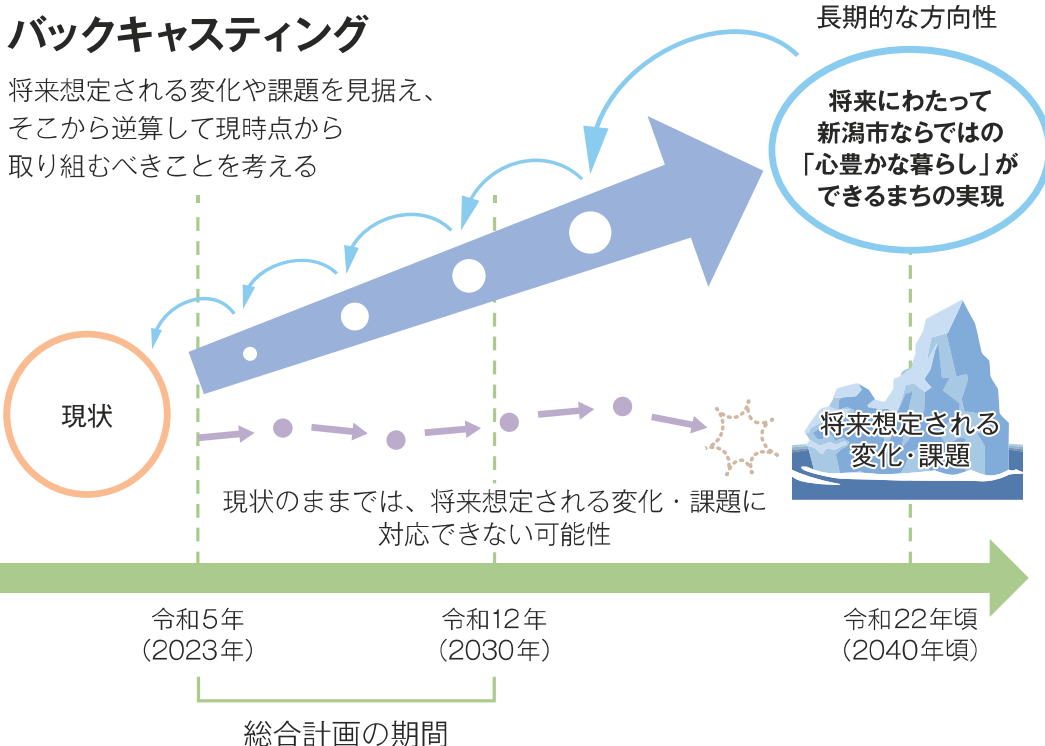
バックキャスティング

将来想定される変化や課題を見据え、そこから逆算して現時点から取り組むべきことを考える

長期的な方向性

将来にわたって新潟市ならではの「心豊かな暮らし」ができるまちの実現

現状

将来想定される変化・課題

現状のままでは、将来想定される変化・課題に対応できない可能性

令和5年
(2023年)

令和12年
(2030年)

令和22年頃
(2040年頃)

総合計画の期間